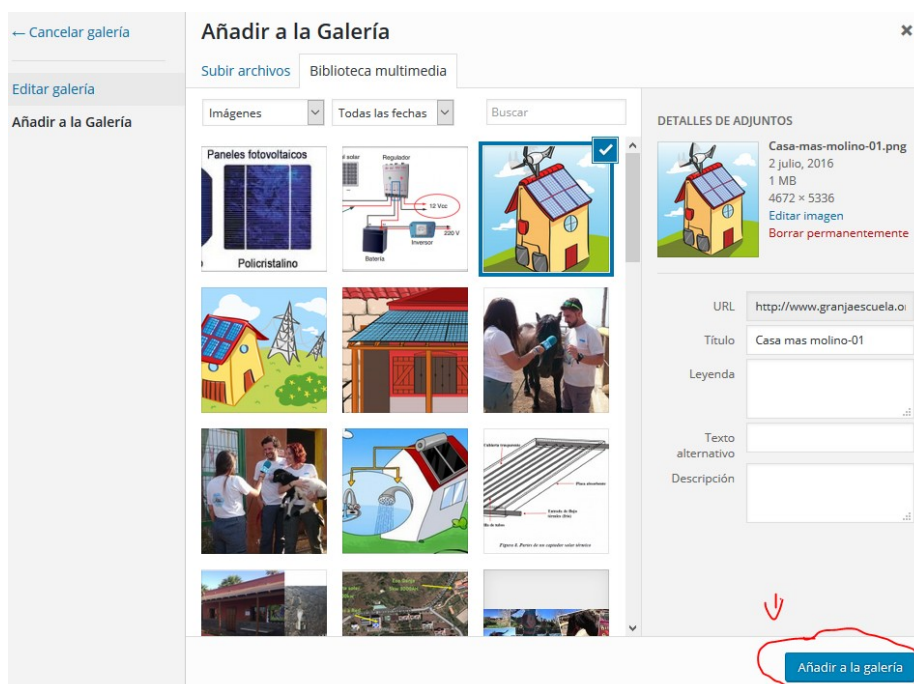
← Cancelar galería

Editar galería

Añadir a la Galería

Añadir a la Galería

×

Subir archivos

Biblioteca multimedia

Imágenes

Todas las fechas

Buscar

Paneles fotovoltaicos

Policristalino

Regulador

12 Vcc

220 V

Inversor

Batería

DETALLES DE ADJUNTOS

Casa-mas-molino-01.png

2 julio, 2016

1 MB

4672 × 5336

Editar imagen

Borrar permanentemente

URL

http://www.granjaescuela.o

Título

Casa mas molino-01

Leyenda

Texto alternativo

Descripción

Añadir a la galería